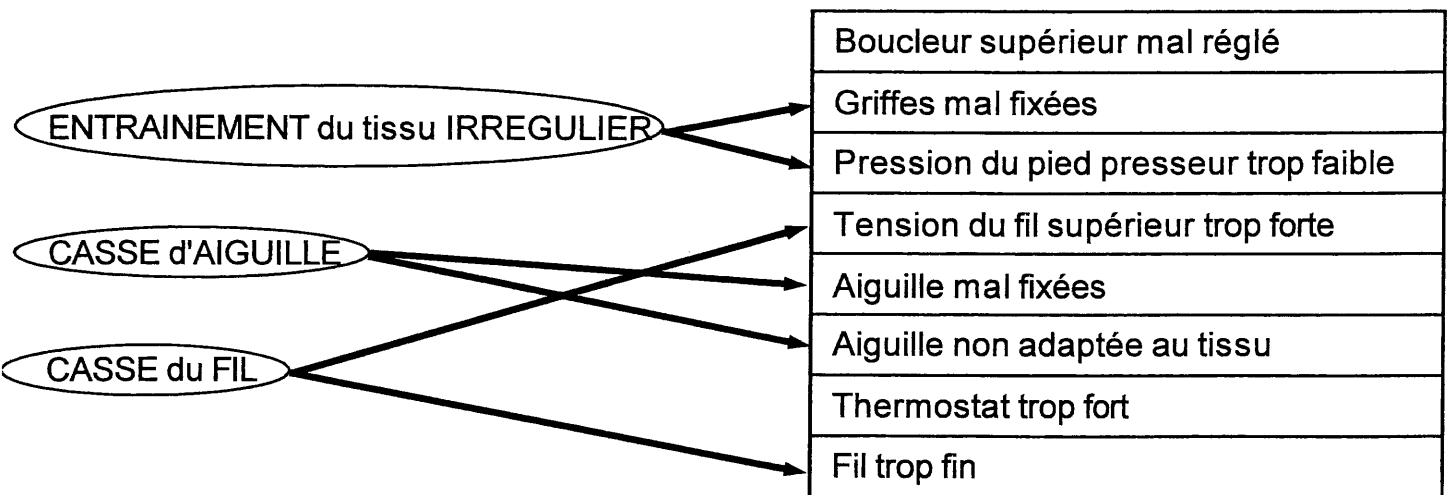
ENTRAINEMENT du tissu IRREGULIER

CASSE d'AIGUILLE

CASSE du FIL

| Boucleur supérieur mal réglé |
|---|
| Griffes mal fixées |
| Pression du pied presseur trop faible |
| Tension du fil supérieur trop forte |
| Aiguille mal fixées |
| Aiguille non adaptée au tissu |
| Thermostat trop fort |
| Fil trop fin |